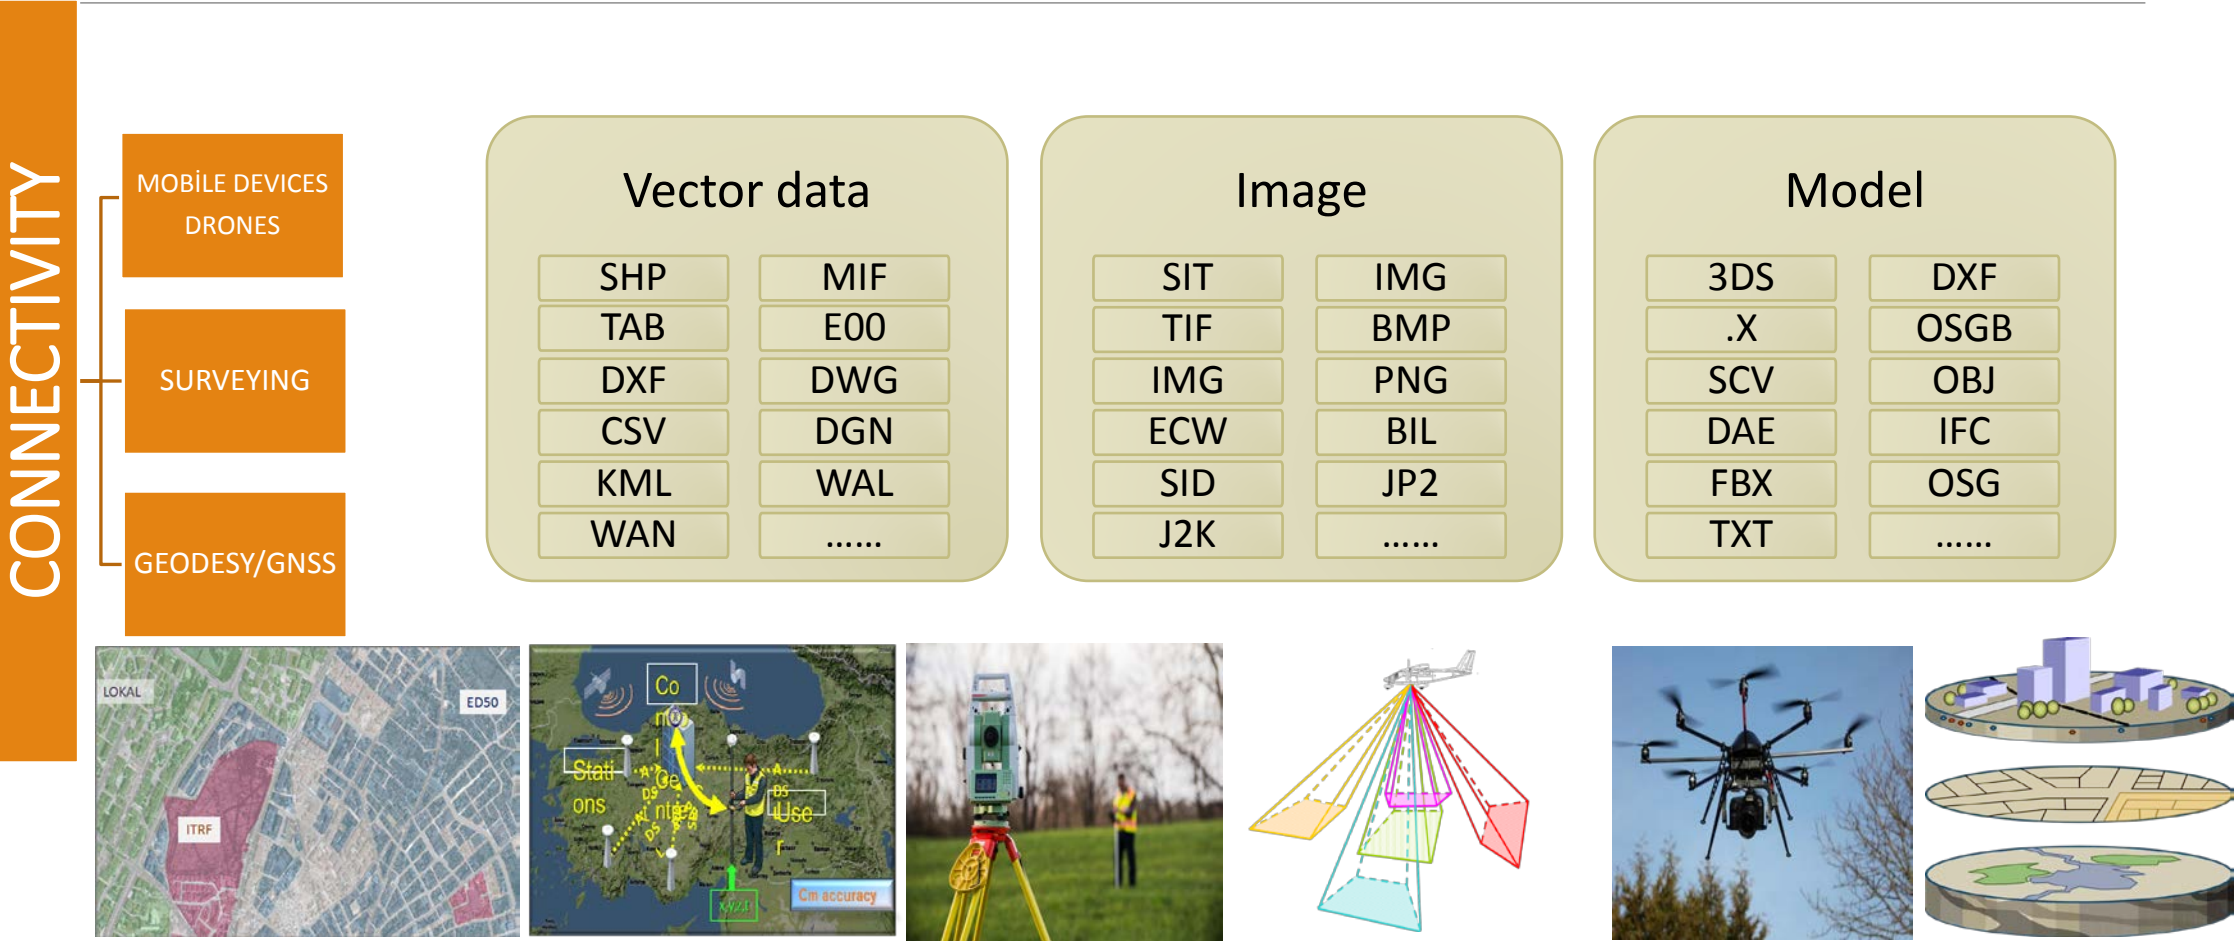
CONNECTIVITY

MOBİLE DEVICES DRONES

SURVEYING

GEODESY/GNSS

Vector data

| SHP | MIF |
|---|---|
| TAB | E00 |
| DXF | DWG |
| CSV | DGN |
| KML | WAL |
| WAN | …… |

Image

| SIT | IMG |
|---|---|
| TIF | BMP |
| IMG | PNG |
| ECW | BIL |
| SID | JP2 |
| J2K | …… |

Model

| 3DS | DXF |
|---|---|
| .X | OSGB |
| SCV | OBJ |
| DAE | IFC |
| FBX | OSG |
| TXT | …… |

LOKAL

ED50

ITRF

Co nn Stati ons Ge nt Use r

Cm accuracy